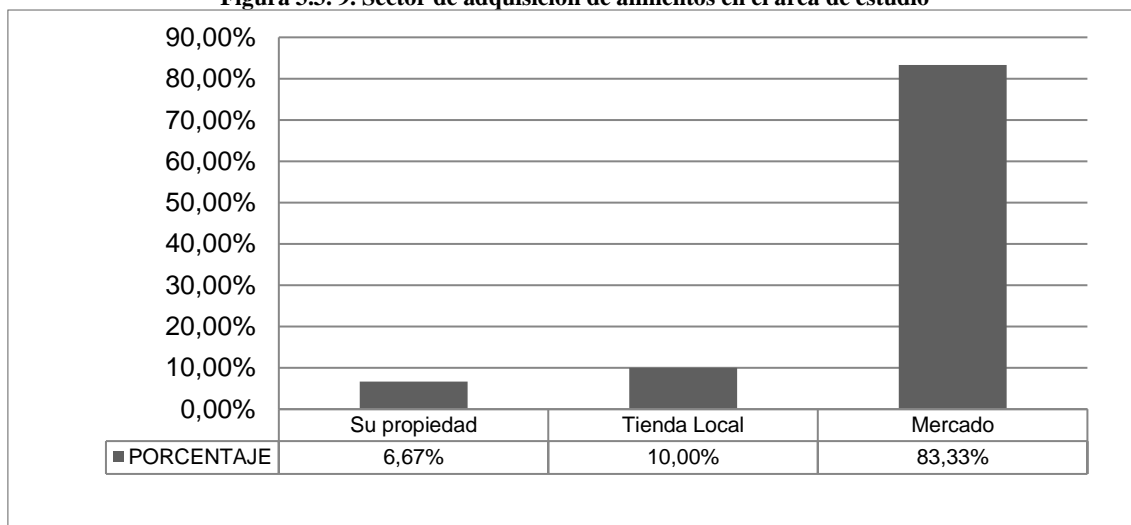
Figura 3.3. 9. Sector de adquisición de alimentos en el área de estudio

90,00%
80,00%
70,00%
60,00%
50,00%
40,00%
30,00%
20,00%
10,00%
0,00%

| | Su propiedad | Tienda Local | Mercado |
|---|---|---|---|
| PORCENTAJE | 6,67% | 10,00% | 83,33% |